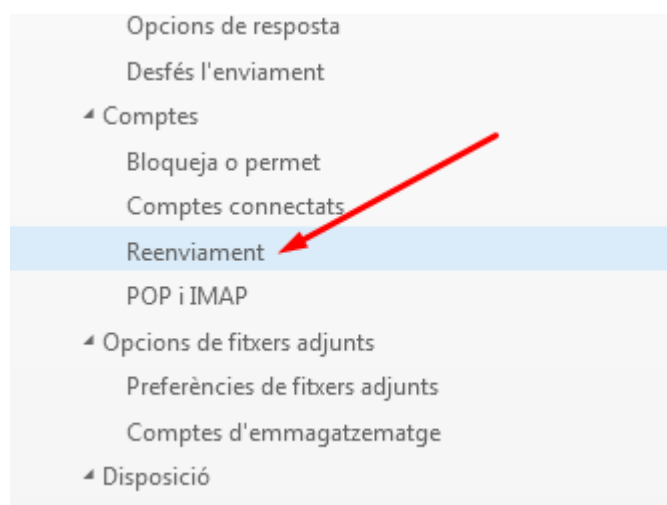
Opcions de resposta
Desfés l'enviament
Comptes
Bloqueja o permet
Comptes connectats
Reenviament
POP i IMAP
Opcions de fitxers adjunts
Preferències de fitxers adjunts
Comptes d'emmagatzematge
Disposició